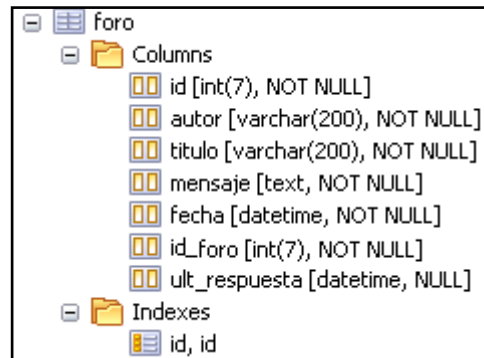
foro
Columns
id [int(7), NOT NULL]
autor [varchar(200), NOT NULL]
titulo [varchar(200), NOT NULL]
mensaje [text, NOT NULL]
fecha [datetime, NOT NULL]
id_foro [int(7), NOT NULL]
ult_respuesta [datetime, NULL]
Indexes
id, id